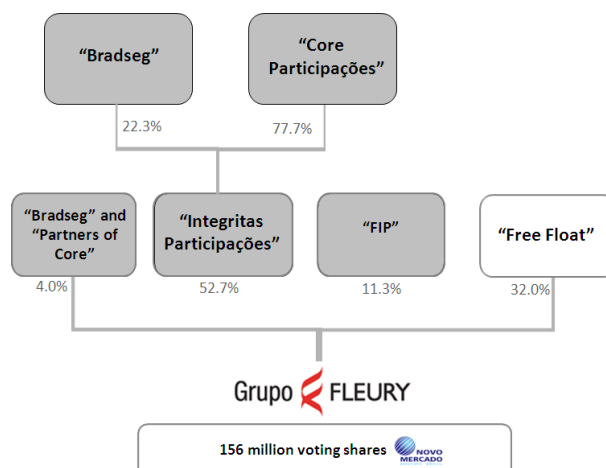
"Bradseg"

"Core Participações"

22.3%

77.7%

"Bradseg" and "Partners of Core"

"Integritas Participações"

"FIP"

"Free Float"

4.0%

52.7%

11.3%

32.0%

Grupo FLEURY

156 million voting shares NOVO MERCADO